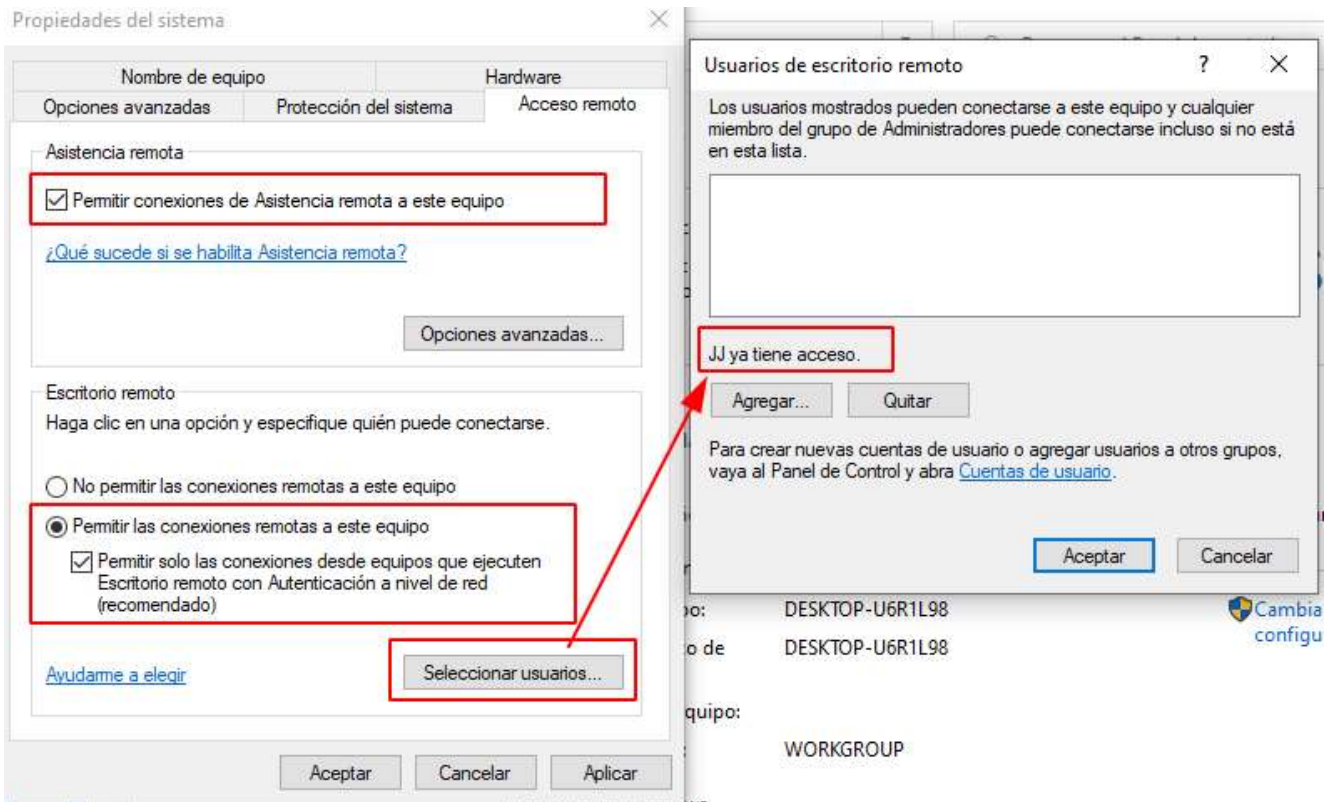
Propiedades del sistema

Nombre de equipo
Hardware
Opciones avanzadas
Protección del sistema
Acceso remoto

Asistencia remota

☑ Permitir conexiones de Asistencia remota a este equipo

¿Qué sucede si se habilita Asistencia remota?

Opciones avanzadas...

Escritorio remoto
Haga clic en una opción y especifique quién puede conectarse.

○ No permitir las conexiones remotas a este equipo

◉ Permitir las conexiones remotas a este equipo

☑ Permitir solo las conexiones desde equipos que ejecuten Escritorio remoto con Autenticación a nivel de red (recomendado)

Ayudarme a elegir

Seleccionar usuarios...

Aceptar Cancelar Aplicar

Usuarios de escritorio remoto ? ✕

Los usuarios mostrados pueden conectarse a este equipo y cualquier miembro del grupo de Administradores puede conectarse incluso si no está en esta lista.

JJ ya tiene acceso.

Agregar... Quitar

Para crear nuevas cuentas de usuario o agregar usuarios a otros grupos, vaya al Panel de Control y abra Cuentas de usuario.

Aceptar Cancelar

po: DESKTOP-U6R1L98
Cambia configu
o de DESKTOP-U6R1L98
quipo:
WORKGROUP